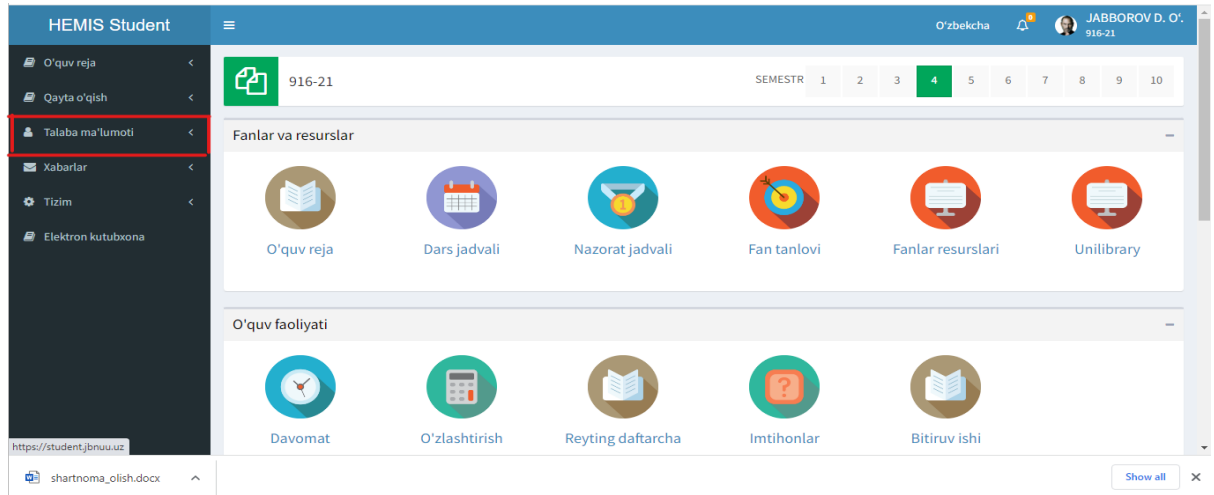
HEMIS Student

O'zbekcha
0
JABBOROV D. O'.
916-21

O'quv reja
Qayta o'qish
Talaba ma'lumoti
Xabarlar
Tizim
Elektron kutubxona

916-21

SEMESTR 1 2 3 4 5 6 7 8 9 10

Fanlar va resurslar

O'quv reja
Dars jadvali
Nazorat jadvali
Fan tanlovi
Fanlar resurslari
Unilibrary

O'quv faoliyati

Davomat
O'zlashtirish
Reyting daftarcha
Imtihonlar
Bitiruv ishi

https://student.jbnuu.uz

shartnoma_olish.docx

Show all